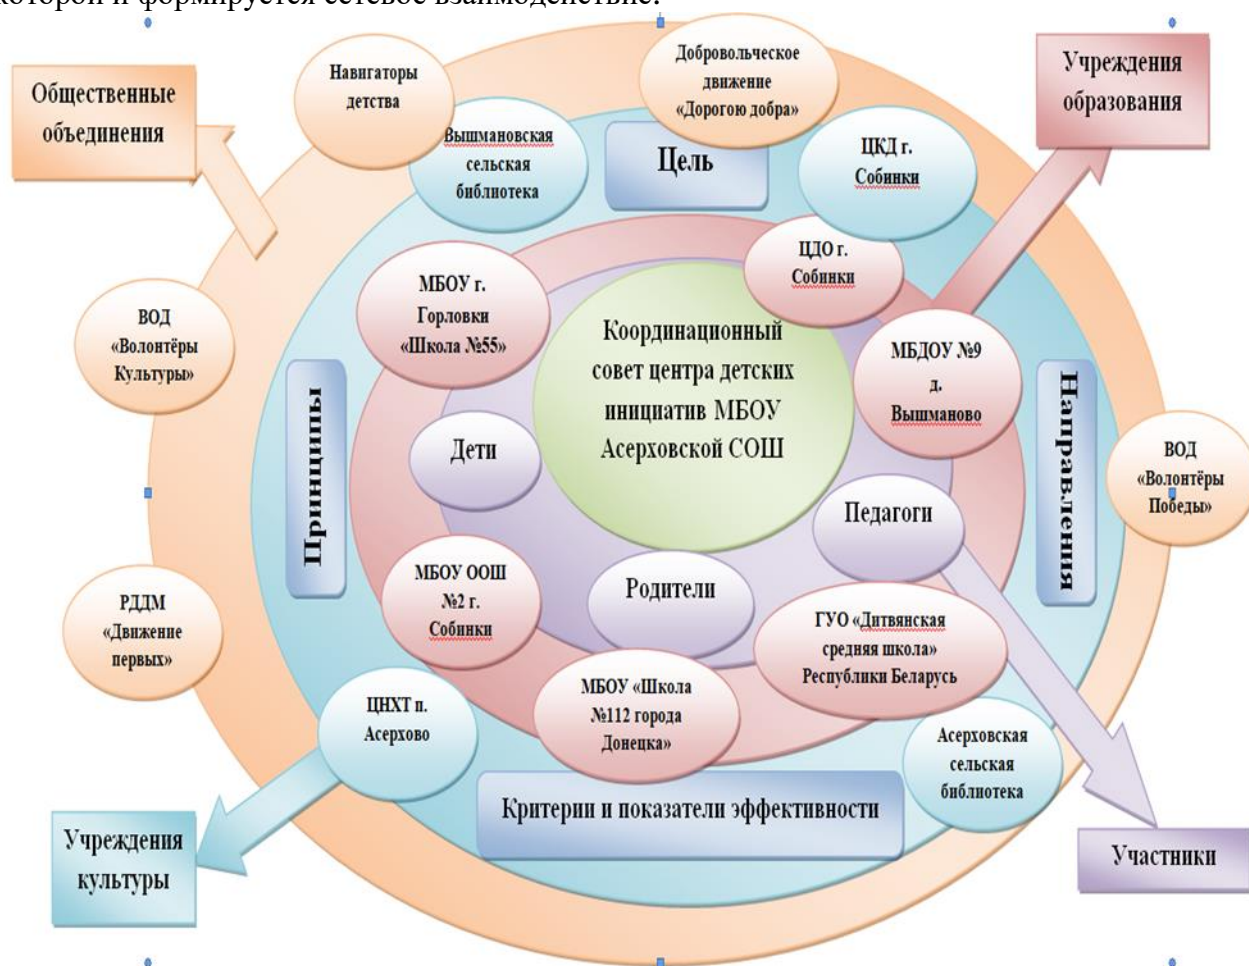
которой и формируется сетевое взаимодействие.

Общественные объединения

Навигаторы детства

Добровольческое движение «Дорогою добра»

Учреждения образования

Вышмановская сельская библиотека

Цель

ЦКД г. Собинки

ЦДО г. Собинки

МБОУ г. Горловки «Школа №55»

Координационный совет центра детских инициатив МБОУ Асерховской СОШ

МБДОУ №9 д. Вышманово

ВОД «Волонтёры Культуры»

Принципы

Направления

Дети

ВОД «Волонтёры Победы»

Педагоги

МБОУ ООШ №2 г. Собинки

Родители

РДДМ «Движение первых»

ГУО «Дитвянская средняя школа» Республики Беларусь

МБОУ «Школа №112 города Донецка»

ЦНХТ п. Асерхово

Асерховская сельская библиотека

Критерии и показатели эффективности

Учреждения культуры

Участники